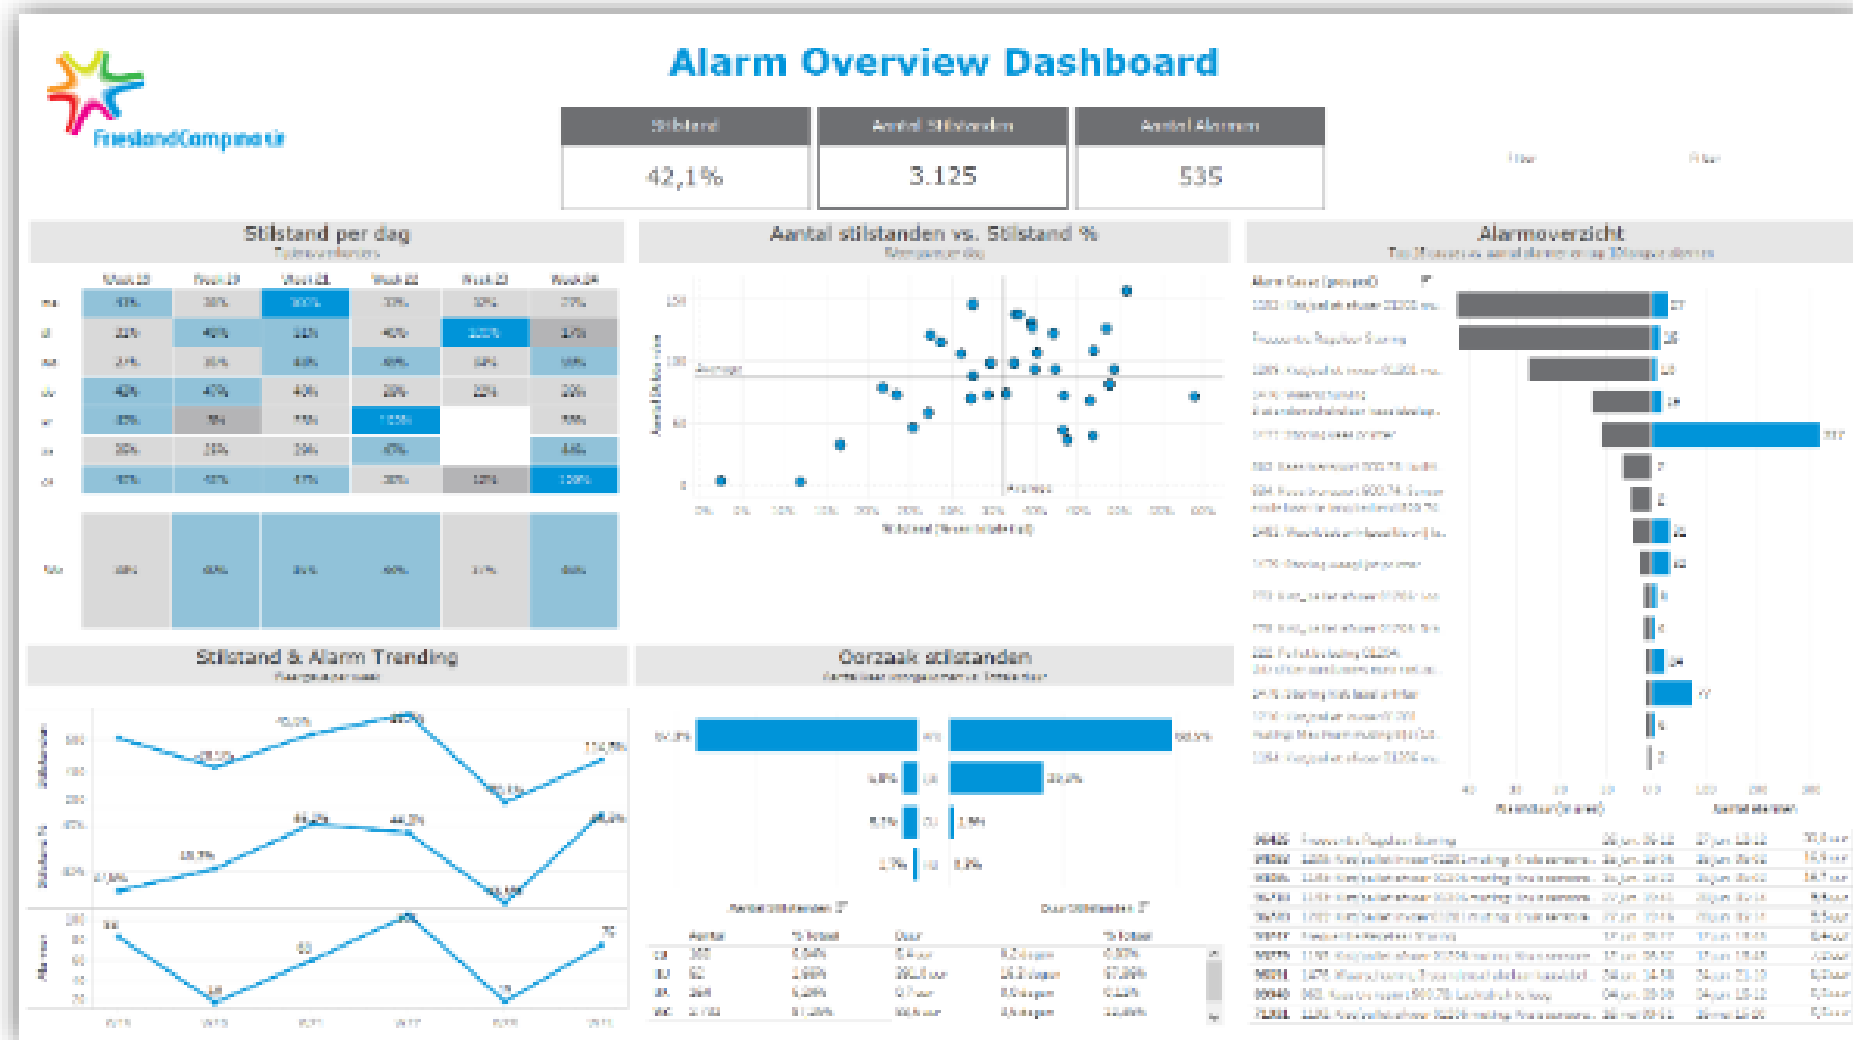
Alarm Overview Dashboard

FrieslandCampina

| Stilstand | Aantal Stilstanden | Aantal Alarmen |
|---|---|---|
| 42,1% | 3.125 | 535 |

Stilstand per dag

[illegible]

Aantal stilstanden vs. Stilstand %

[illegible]

Average

Average

Alarmoverzicht

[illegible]

27

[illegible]

Stilstand & Alarm Trending

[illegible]

Oorzaak stilstanden

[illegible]

94,2%

80,5%

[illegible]